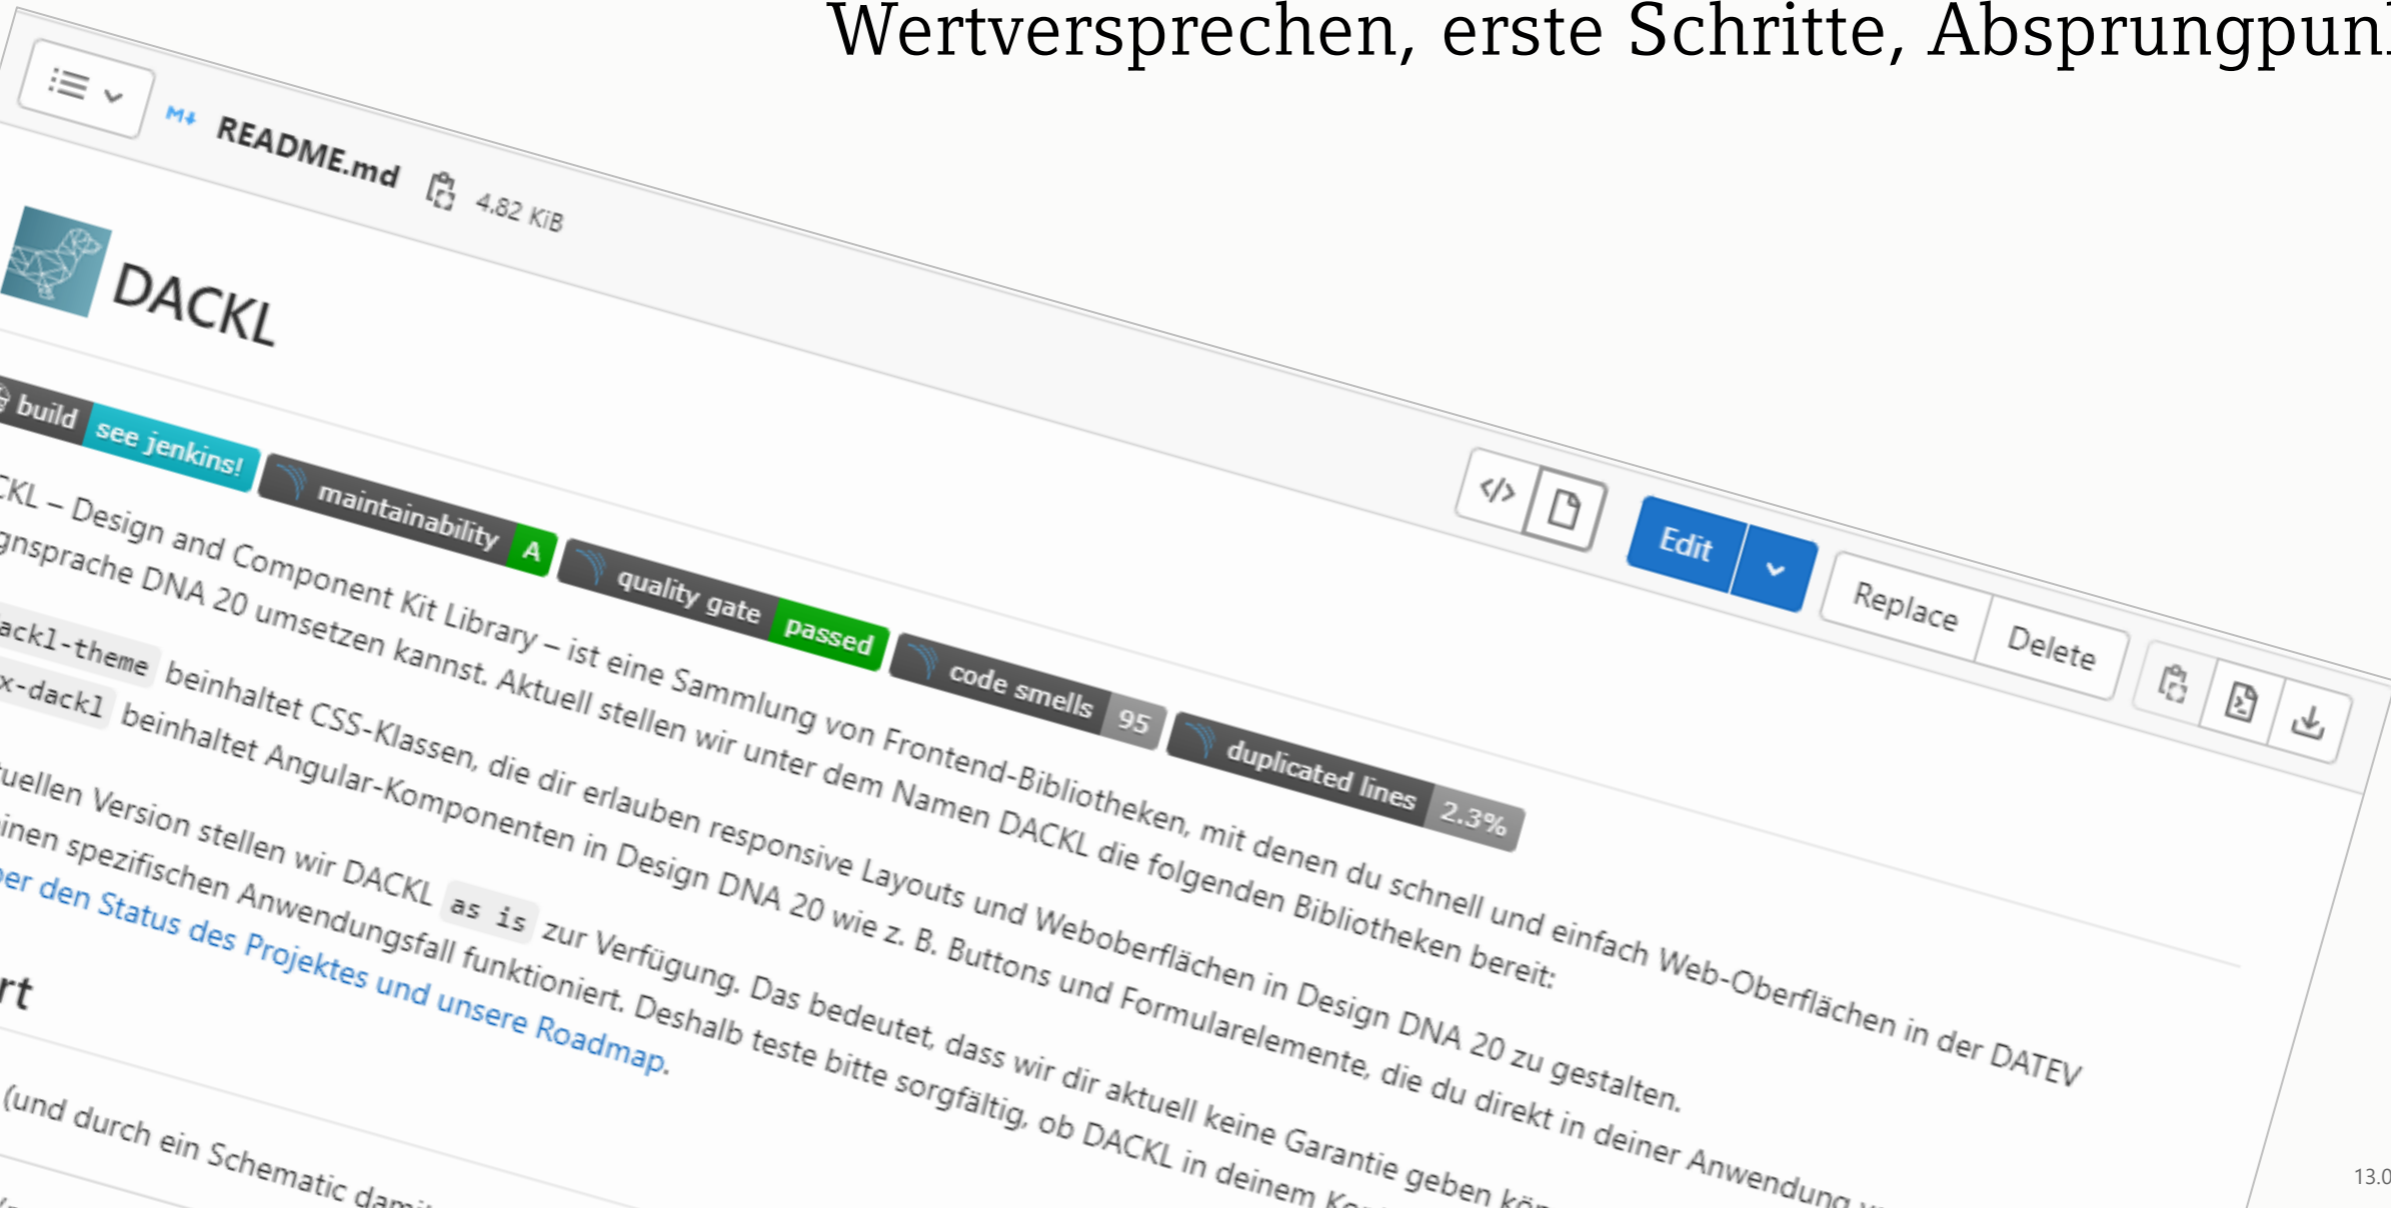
Wertversprechen, erste Schritte, Absprungpun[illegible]

M↓ README.md 4.82 KiB

DACKL

build see jenkins! maintainability A quality gate passed code smells 95 duplicated lines 2.3%

</> Edit Replace Delete

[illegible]KL – Design and Component Kit Library – ist eine Sammlung von Frontend-Bibliotheken, mit denen du schnell und einfach Web-Oberflächen in der DATEV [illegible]gnsprache DNA 20 umsetzen kannst. Aktuell stellen wir unter dem Namen DACKL die folgenden Bibliotheken bereit:

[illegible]ackl-theme beinhaltet CSS-Klassen, die dir erlauben responsive Layouts und Weboberflächen in Design DNA 20 zu gestalten.
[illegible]x-dackl beinhaltet Angular-Komponenten in Design DNA 20 wie z. B. Buttons und Formularelemente, die du direkt in deiner Anwendung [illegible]

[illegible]uellen Version stellen wir DACKL as is zur Verfügung. Das bedeutet, dass wir dir aktuell keine Garantie geben kön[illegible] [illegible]inen spezifischen Anwendungsfall funktioniert. Deshalb teste bitte sorgfältig, ob DACKL in deinem Ko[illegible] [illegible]er den Status des Projektes und unsere Roadmap.

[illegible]rt

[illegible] (und durch ein Schematic dam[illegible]

13.0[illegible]